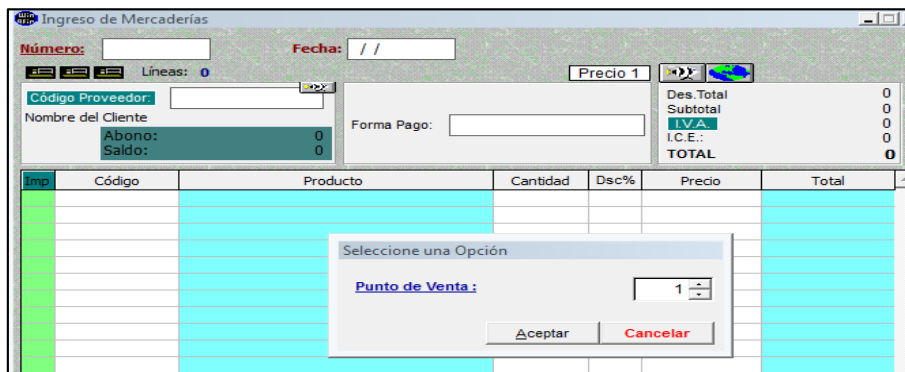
Ingreso de Mercaderías

Número:

Fecha: / /

Líneas: 0

Precio 1

Código Proveedor:

Nombre del Cliente

Abono: 0

Saldo: 0

Forma Pago:

Des.Total 0

Subtotal 0

I.V.A. 0

I.C.E.: 0

TOTAL 0

| Imp | Código | Producto | Cantidad | Dsc% | Precio | Total |
|---|---|---|---|---|---|---|

Seleccione una Opción

Punto de Venta : 1

Aceptar

Cancelar